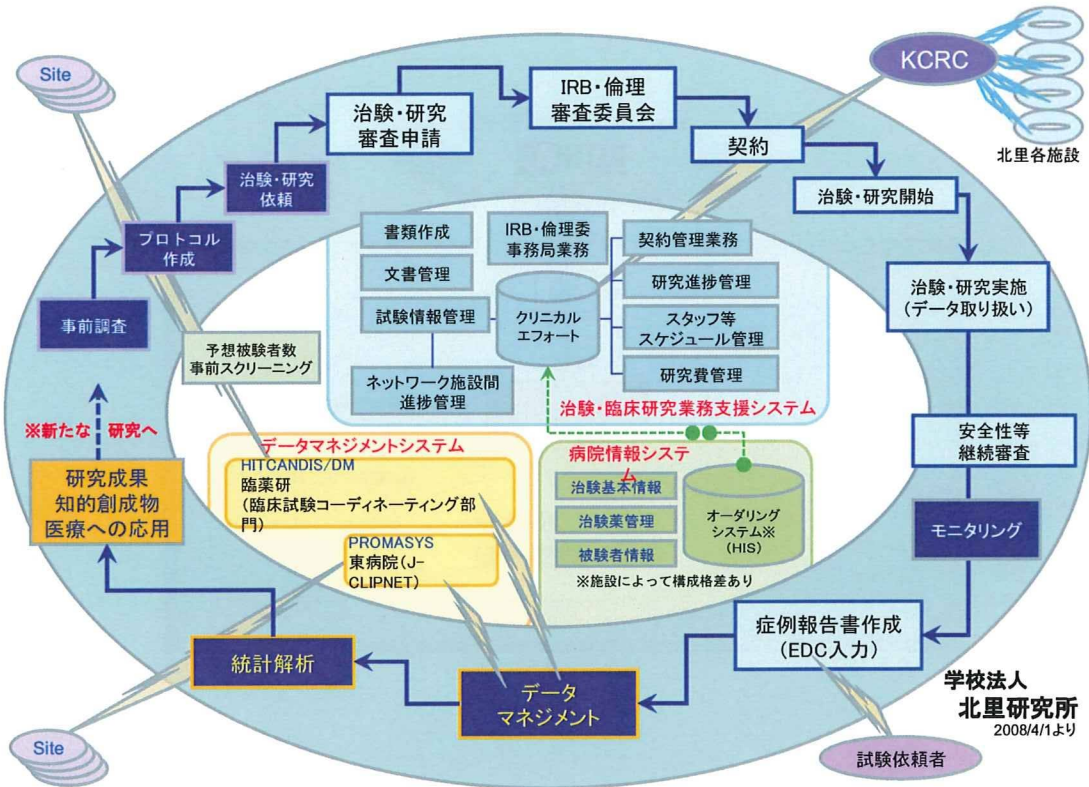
Site

KCRC

北里各施設

治験・研究審査申請

IRB・倫理審査委員会

契約

治験・研究依頼

治験・研究開始

プロトコル作成

事前調査

治験・研究実施（データ取り扱い）

書類作成

IRB・倫理委事務局業務

契約管理業務

文書管理

研究進捗管理

試験情報管理

クリニカルエフォート

スタッフ等スケジュール管理

予想被験者数事前スクリーニング

ネットワーク施設間進捗管理

研究費管理

治験・臨床研究業務支援システム

※新たな研究へ

安全性等継続審査

データマネジメントシステム

HITCANDIS/DM
臨薬研
（臨床試験コーディネーティング部門）

病院情報システム

治験基本情報

研究成果
知的創成物
医療への応用

治験薬管理

オーダリングシステム※（HIS）

モニタリング

PROMASYS
東病院（J-CLIPNET）

被験者情報

※施設によって構成格差あり

症例報告書作成（EDC入力）

統計解析

データマネジメント

学校法人
北里研究所
2008/4/1より

Site

試験依頼者